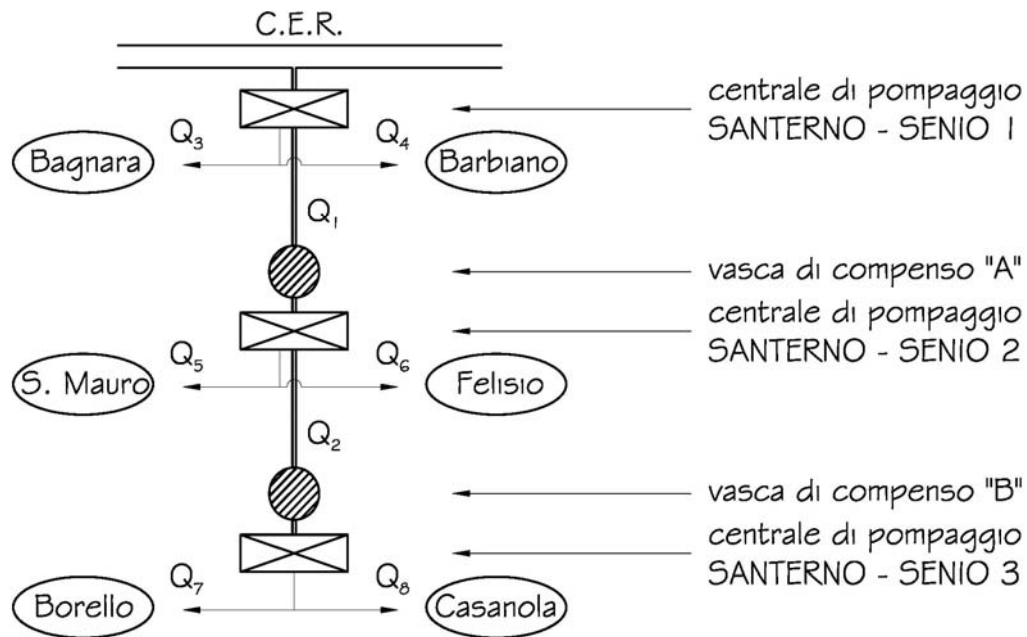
C.E.R.

centrale di pompaggio SANTERNO - SENIO 1

$Q_3$

$Q_4$

Bagnara

Barbiano

$Q_1$

vasca di compenso "A"

centrale di pompaggio SANTERNO - SENIO 2

$Q_5$

$Q_6$

S. Mauro

Felisio

$Q_2$

vasca di compenso "B"

centrale di pompaggio SANTERNO - SENIO 3

$Q_7$

$Q_8$

Borello

Casanola